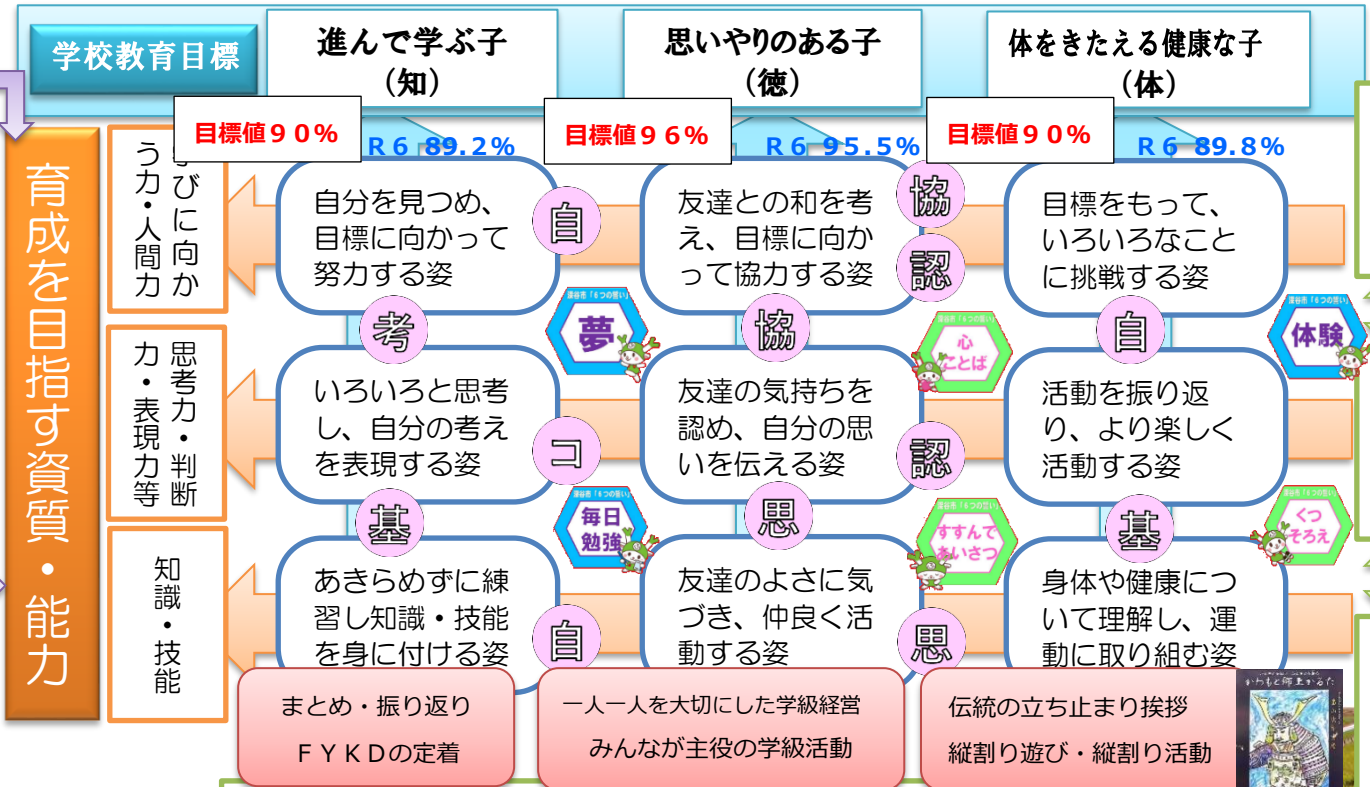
学校教育目標

進んで学ぶ子（知）

思いやりのある子（徳）

体をきたえる健康な子（体）

目標値９０％　Ｒ６ 89.2%

目標値９６％　Ｒ６ 95.5%

目標値９０％　Ｒ６ 89.8%

育成を目指す資質・能力

学びに向かう力・人間力

思考力・判断力・表現力等

知識・技能

自分を見つめ、目標に向かって努力する姿

自

友達との和を考え、目標に向かって協力する姿

協

認

目標をもって、いろいろなことに挑戦する姿

考

夢

協

心ことば

自

体験

いろいろと思考し、自分の考えを表現する姿

コ

友達の気持ちを認め、自分の思いを伝える姿

認

活動を振り返り、より楽しく活動する姿

基

毎日勉強

思

すすんであいさつ

基

くつそろえ

あきらめずに練習し知識・技能を身に付ける姿

自

友達のよさに気づき、仲良く活動する姿

思

身体や健康について理解し、運動に取り組む姿

まとめ・振り返り　ＦＹＫＤの定着

一人一人を大切にした学級経営　みんなが主役の学級活動

伝統の立ち止まり挨拶　縦割り遊び・縦割り活動